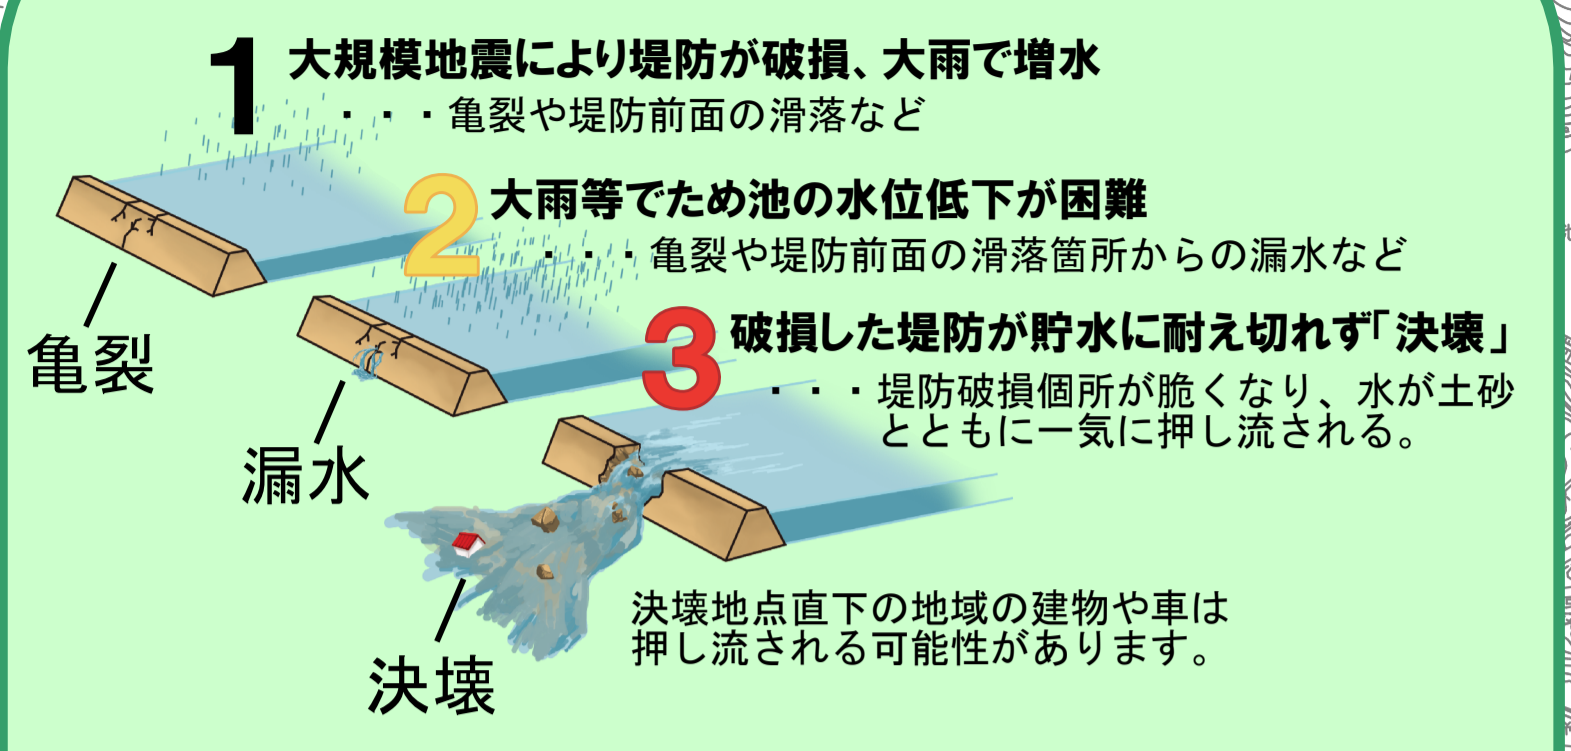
1 大規模地震により堤防が破損、大雨で増水
・・・亀裂や堤防前面の滑落など

2 大雨等でため池の水位低下が困難
・・・亀裂や堤防前面の滑落箇所からの漏水など

3 破損した堤防が貯水に耐え切れず「決壊」
・・・堤防破損個所が脆くなり、水が土砂とともに一気に押し流される。

亀裂

漏水

決壊

決壊地点直下の地域の建物や車は押し流される可能性があります。